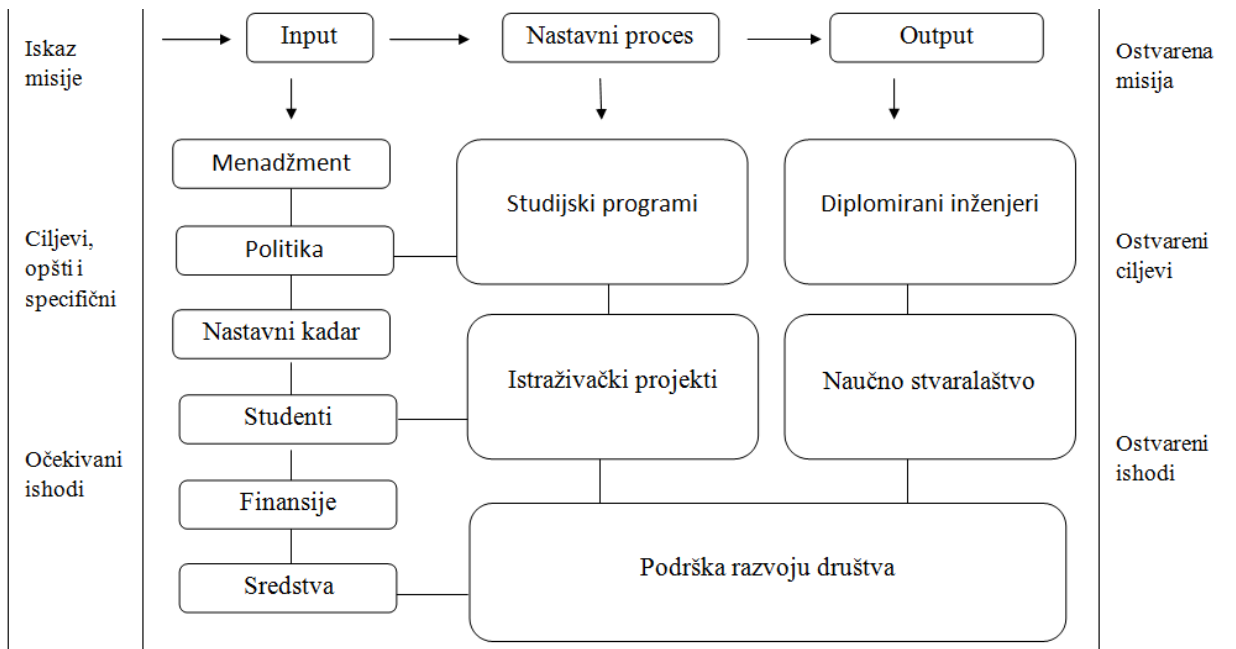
Iskaz misije

Input

Nastavni proces

Output

Ostvarena misija

Menadžment

Studijski programi

Diplomirani inženjeri

Ciljevi, opšti i specifični

Politika

Ostvareni ciljevi

Nastavni kadar

Istraživački projekti

Naučno stvaralaštvo

Studenti

Očekivani ishodi

Ostvareni ishodi

Finansije

Sredstva

Podrška razvoju društva